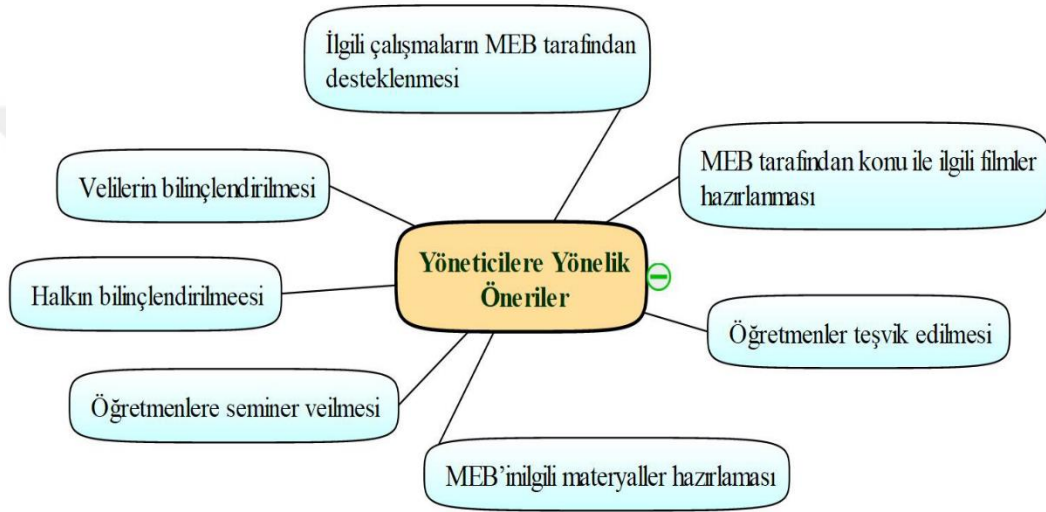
İlgili çalışmaların MEB tarafından desteklenmesi

Velilerin bilinçlendirilmesi

MEB tarafından konu ile ilgili filmler hazırlanması

Yöneticilere Yönelik Öneriler

Halkın bilinçlendirilmeesi

Öğretmenler teşvik edilmesi

Öğretmenlere seminer veilmesi

MEB'inilgili materyaller hazırlaması